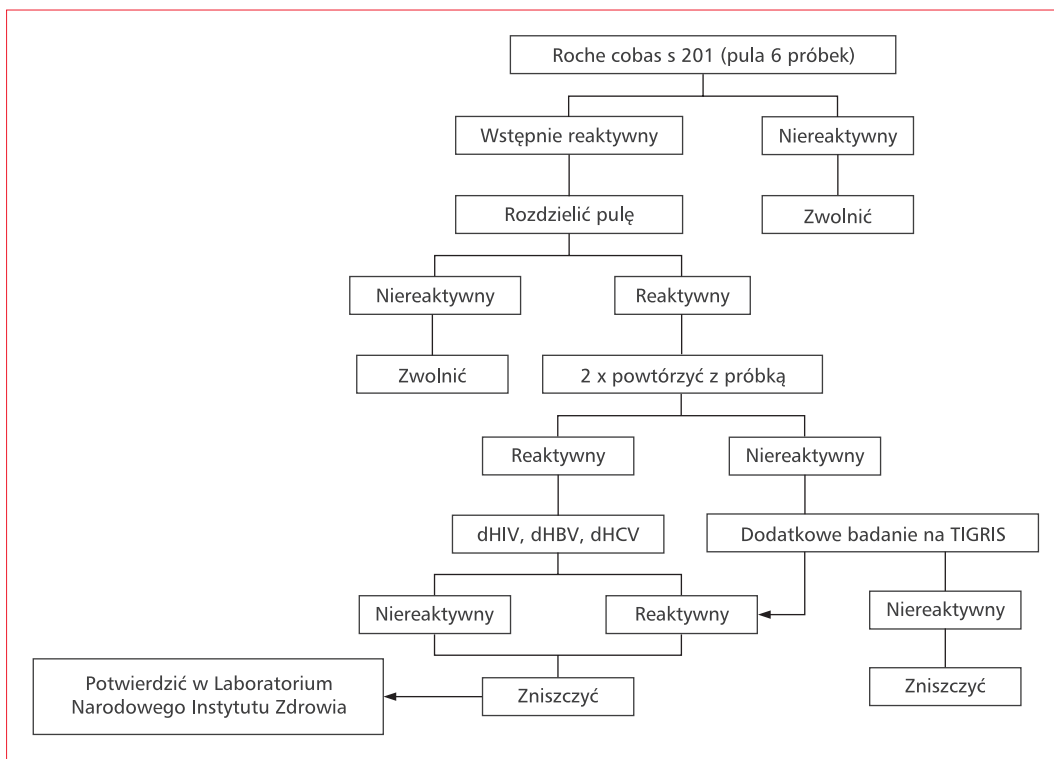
Roche cobas s 201 (pula 6 próbek)

Wstępnie reaktywny

Niereaktywny

Rozdzielić pulę

Zwolnić

Niereaktywny

Reaktywny

Zwolnić

2 x powtórzyć z próbką

Reaktywny

Niereaktywny

dHIV, dHBV, dHCV

Dodatkowe badanie na TIGRIS

Niereaktywny

Reaktywny

Niereaktywny

Potwierdzić w Laboratorium Narodowego Instytutu Zdrowia

Zniszczyć

Zniszczyć